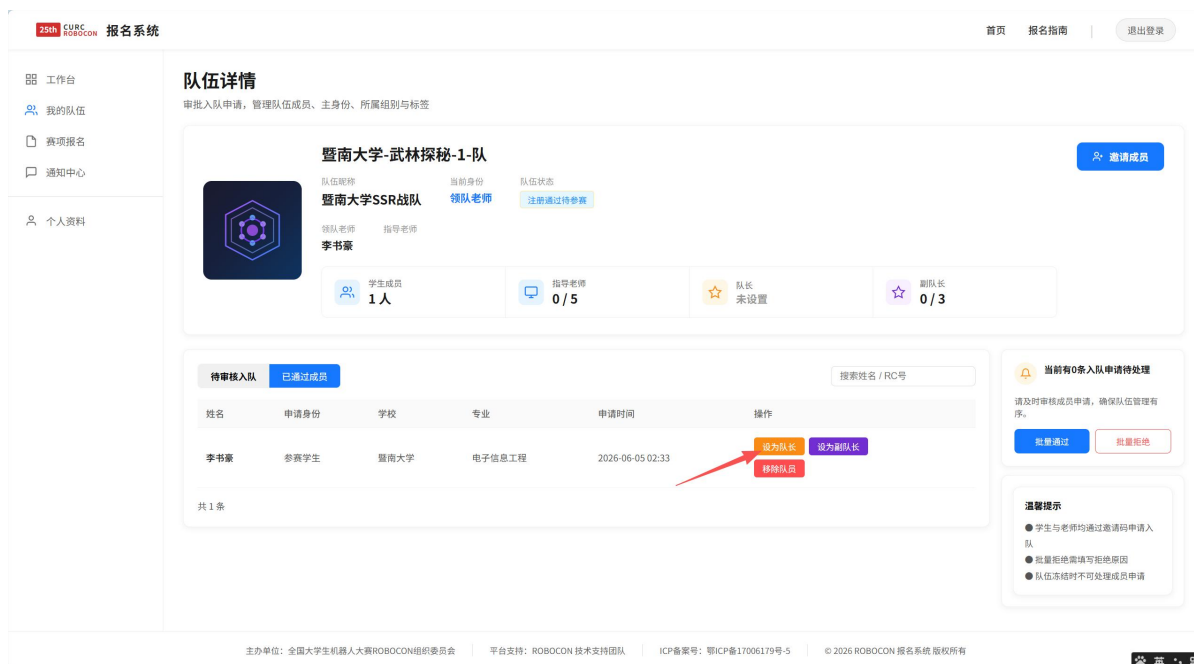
25th CURC ROBOCON 报名系统

首页 报名指南 退出登录

工作台
我的队伍
赛项报名
通知中心
个人资料

队伍详情
审批入队申请，管理队伍成员、主身份、所属组别与标签

暨南大学-武林探秘-1-队
队伍昵称
暨南大学SSR战队
当前身份
领队老师
队伍状态
注册通过待参赛
领队老师
李书豪
指导老师

邀请成员

学生成员
1 人
指导老师
0 / 5
队长
未设置
副队长
0 / 3

待审核入队 已通过成员
搜索姓名 / RC号

| 姓名 | 申请身份 | 学校 | 专业 | 申请时间 | 操作 |
|---|---|---|---|---|---|
| 李书豪 | 参赛学生 | 暨南大学 | 电子信息工程 | 2026-06-05 02:33 | 设为队长 设为副队长 移除队员 |

共 1 条

当前有0条入队申请待处理
请及时审核成员申请，确保队伍管理有序。
批量通过 批量拒绝

温馨提示
● 学生与老师均通过邀请码申请入队
● 批量拒绝需填写拒绝原因
● 队伍冻结时不可处理成员申请

主办单位：全国大学生机器人大赛ROBOCON组织委员会 | 平台支持：ROBOCON 技术支持团队 | ICP备案号：鄂ICP备17006179号-5 | © 2026 ROBOCON 报名系统 版权所有